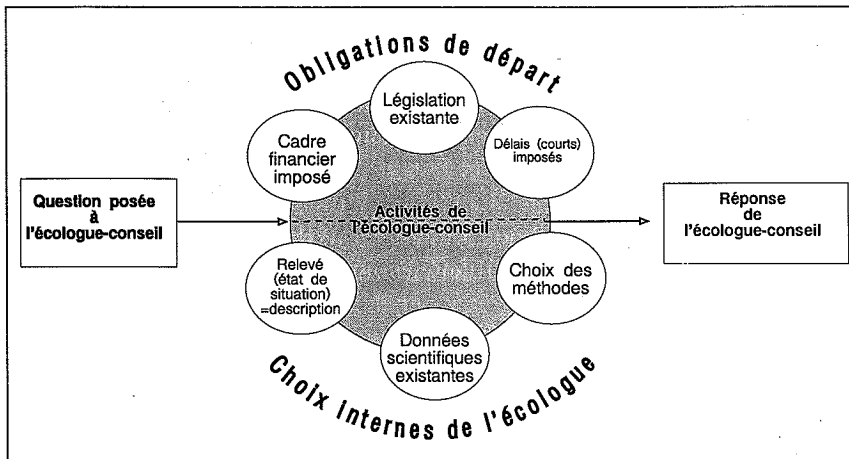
Obligations de départ

Législation existante

Cadre financier imposé

Délais (courts) imposés

Question posée à l'écologue-conseil

Activités de l'écologue-conseil

Réponse de l'écologue-conseil

Relevé (état de situation) =description

Choix des méthodes

Données scientifiques existantes

Choix internes de l'écologue